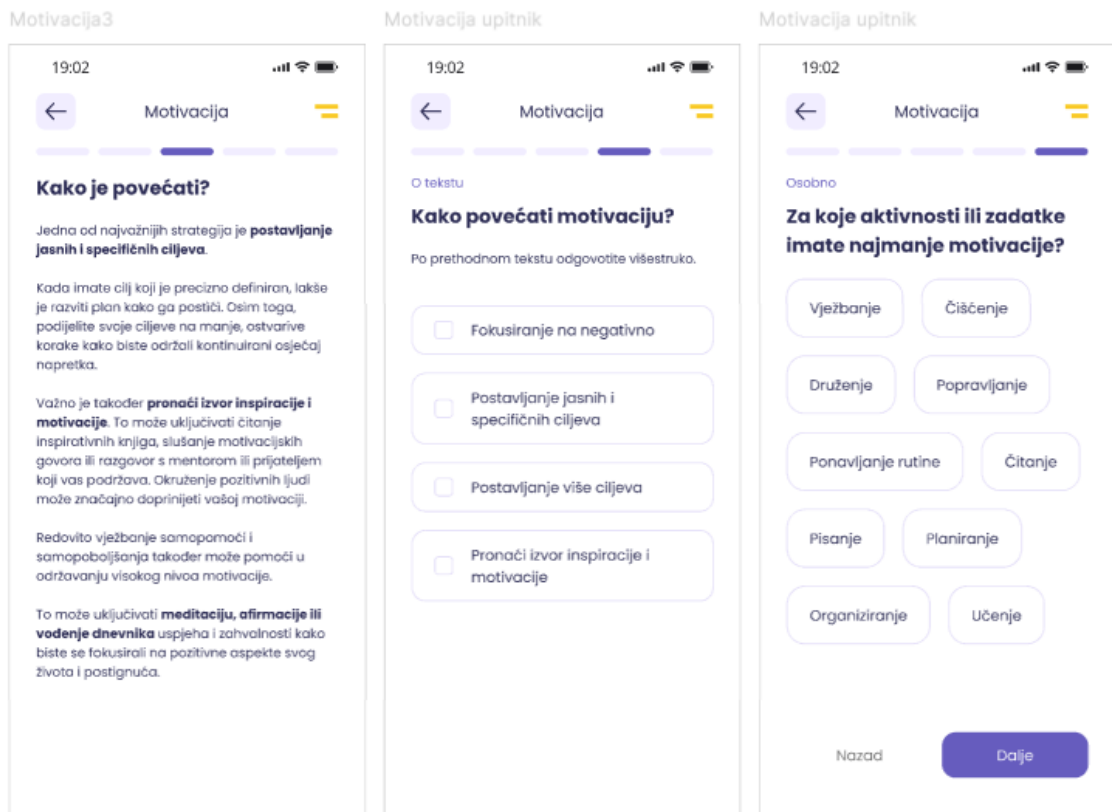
Motivacija3

19:02

Motivacija

Kako je povećati?

Jedna od najvažnijih strategija je postavljanje jasnih i specifičnih ciljeva.

Kada imate cilj koji je precizno definiran, lakše je razviti plan kako ga postiči. Osim toga, podijelite svoje ciljeve na manje, ostvarive korake kako biste održali kontinuirani osjećaj napretka.

Važno je također pronaći izvor inspiracije i motivacije. To može uključivati čitanje inspirativnih knjiga, slušanje motivacijskih govora ili razgovor s mentorom ili prijateljem koji vas podržava. Okruženje pozitivnih ljudi može značajno doprinijeti vašoj motivaciji.

Redovito vježbanje samopomoći i samopoboljšanja također može pomoći u održavanju visokog nivoa motivacije.

To može uključivati meditaciju, afirmacije ili vođenje dnevnika uspjeha i zahvalnosti kako biste se fokusirali na pozitivne aspekte svog života i postignuća.

Motivacija upitnik

19:02

Motivacija

O tekstu

Kako povećati motivaciju?

Po prethodnom tekstu odgovotite višestruko.

Fokusiranje na negativno

Postavljanje jasnih i specifičnih ciljeva

Postavljanje više ciljeva

Pronaći izvor inspiracije i motivacije

Motivacija upitnik

19:02

Motivacija

Osobno

Za koje aktivnosti ili zadatke imate najmanje motivacije?

Vježbanje

Čišćenje

Druženje

Popravljanje

Ponavljanje rutine

Čitanje

Pisanje

Planiranje

Organiziranje

Učenje

Nazad

Dalje